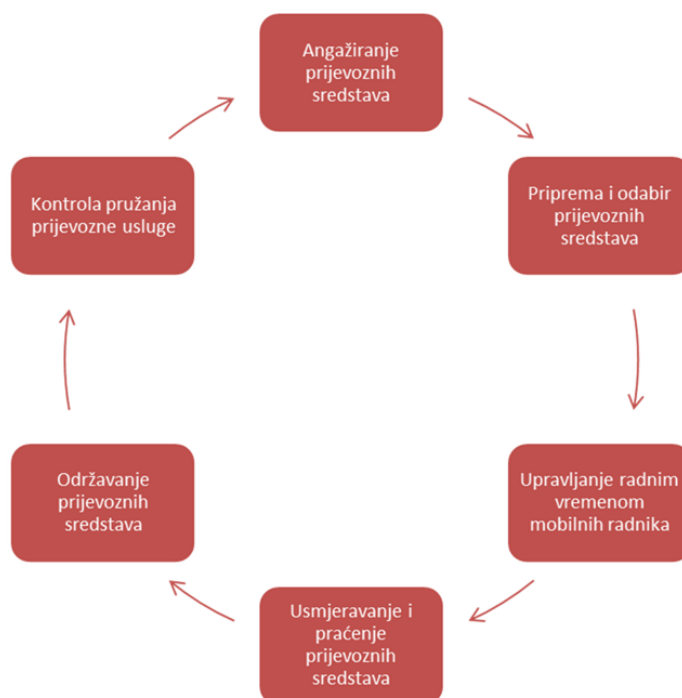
Angažiranje prijevoznih sredstava

Priprema i odabir prijevoznih sredstava

Upravljanje radnim vremenom mobilnih radnika

Usmjeravanje i praćenje prijevoznih sredstava

Održavanje prijevoznih sredstava

Kontrola pružanja prijevozne usluge